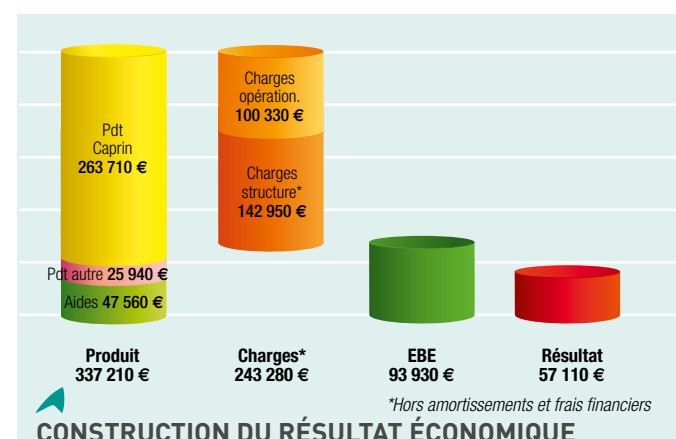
Pdt Caprin 263 710 €

Pdt autre 25 940 €

Aides 47 560 €

Charges opération. 100 330 €

Charges structure* 142 950 €

Produit 337 210 €

Charges* 243 280 €

EBE 93 930 €

Résultat 57 110 €

*Hors amortissements et frais financiers

CONSTRUCTION DU RÉSULTAT ÉCONOMIQUE